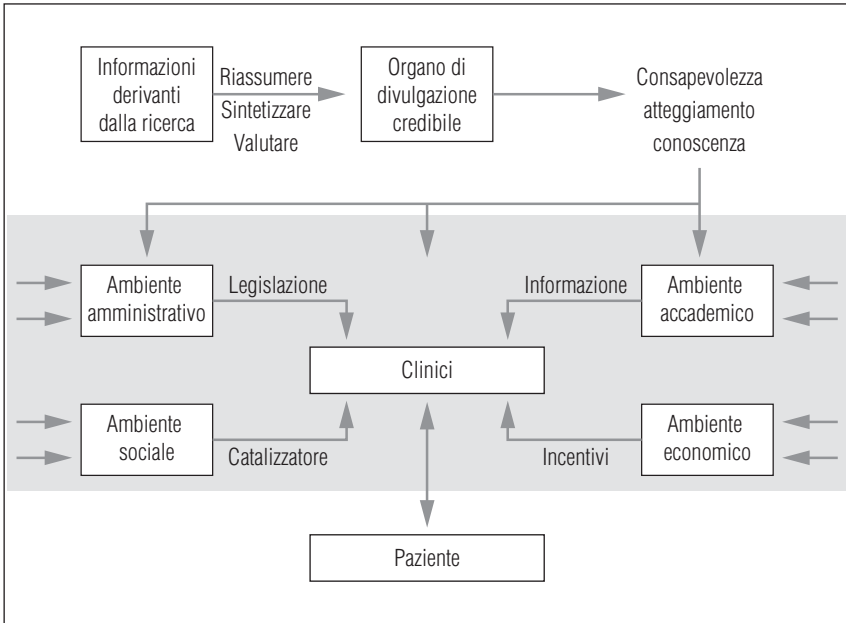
Informazioni derivanti dalla ricerca

Riassumere
Sintetizzare
Valutare

Organo di divulgazione credibile

Consapevolezza
atteggiamento
conoscenza

Ambiente amministrativo

Legislazione

Informazione

Ambiente accademico

Clinici

Ambiente sociale

Catalizzatore

Incentivi

Ambiente economico

Paziente